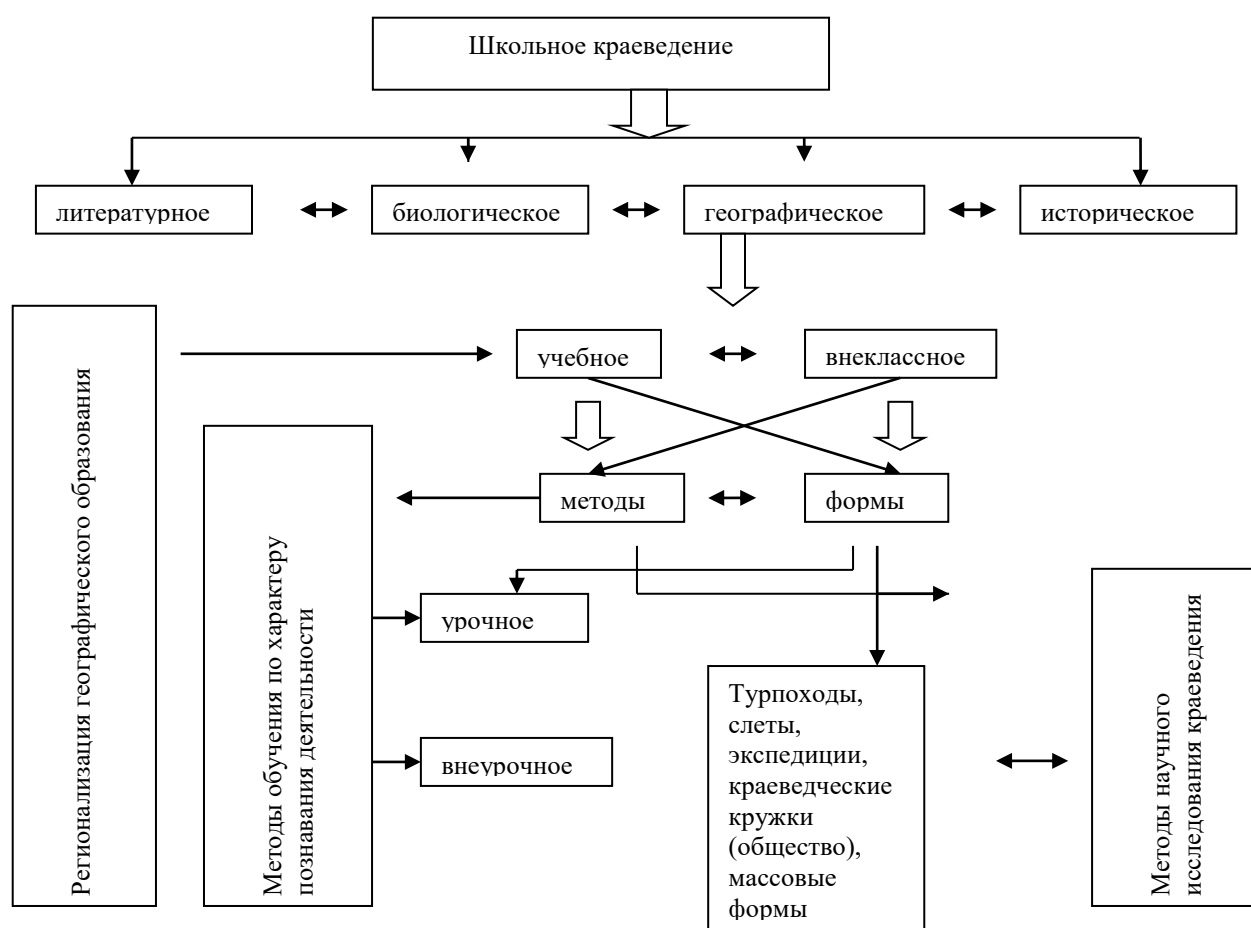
Школьное краеведение

литературное

биологическое

географическое

историческое

Регионализация географического образования

учебное

внеклассное

Методы обучения по характеру познавания деятельности

методы

формы

урочное

внеурочное

Турпоходы, слеты, экспедиции, краеведческие кружки (общество), массовые формы

Методы научного исследования краеведения